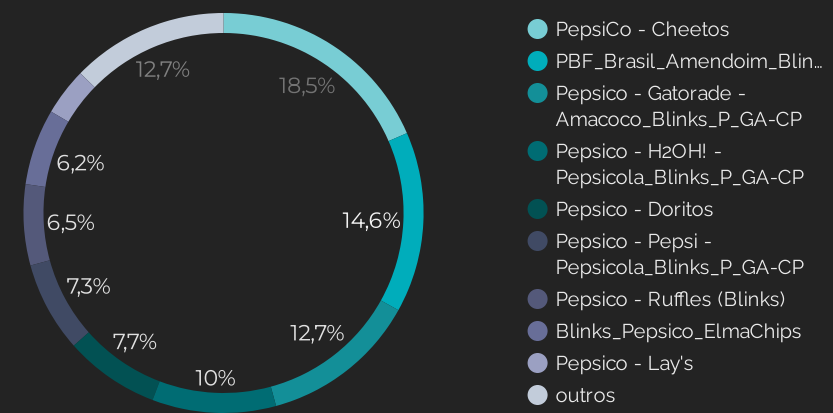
12,7%
18,5%
6,2%
6,5%
14,6%
7,3%
12,7%
7,7%
10%

PepsiCo - Cheetos
PBF_Brasil_Amendoim_Blin...
Pepsico - Gatorade - Amacoco_Blinks_P_GA-CP
Pepsico - H2OH! - Pepsicola_Blinks_P_GA-CP
Pepsico - Doritos
Pepsico - Pepsi - Pepsicola_Blinks_P_GA-CP
Pepsico - Ruffles (Blinks)
Blinks_Pepsico_ElmaChips
Pepsico - Lay's
outros